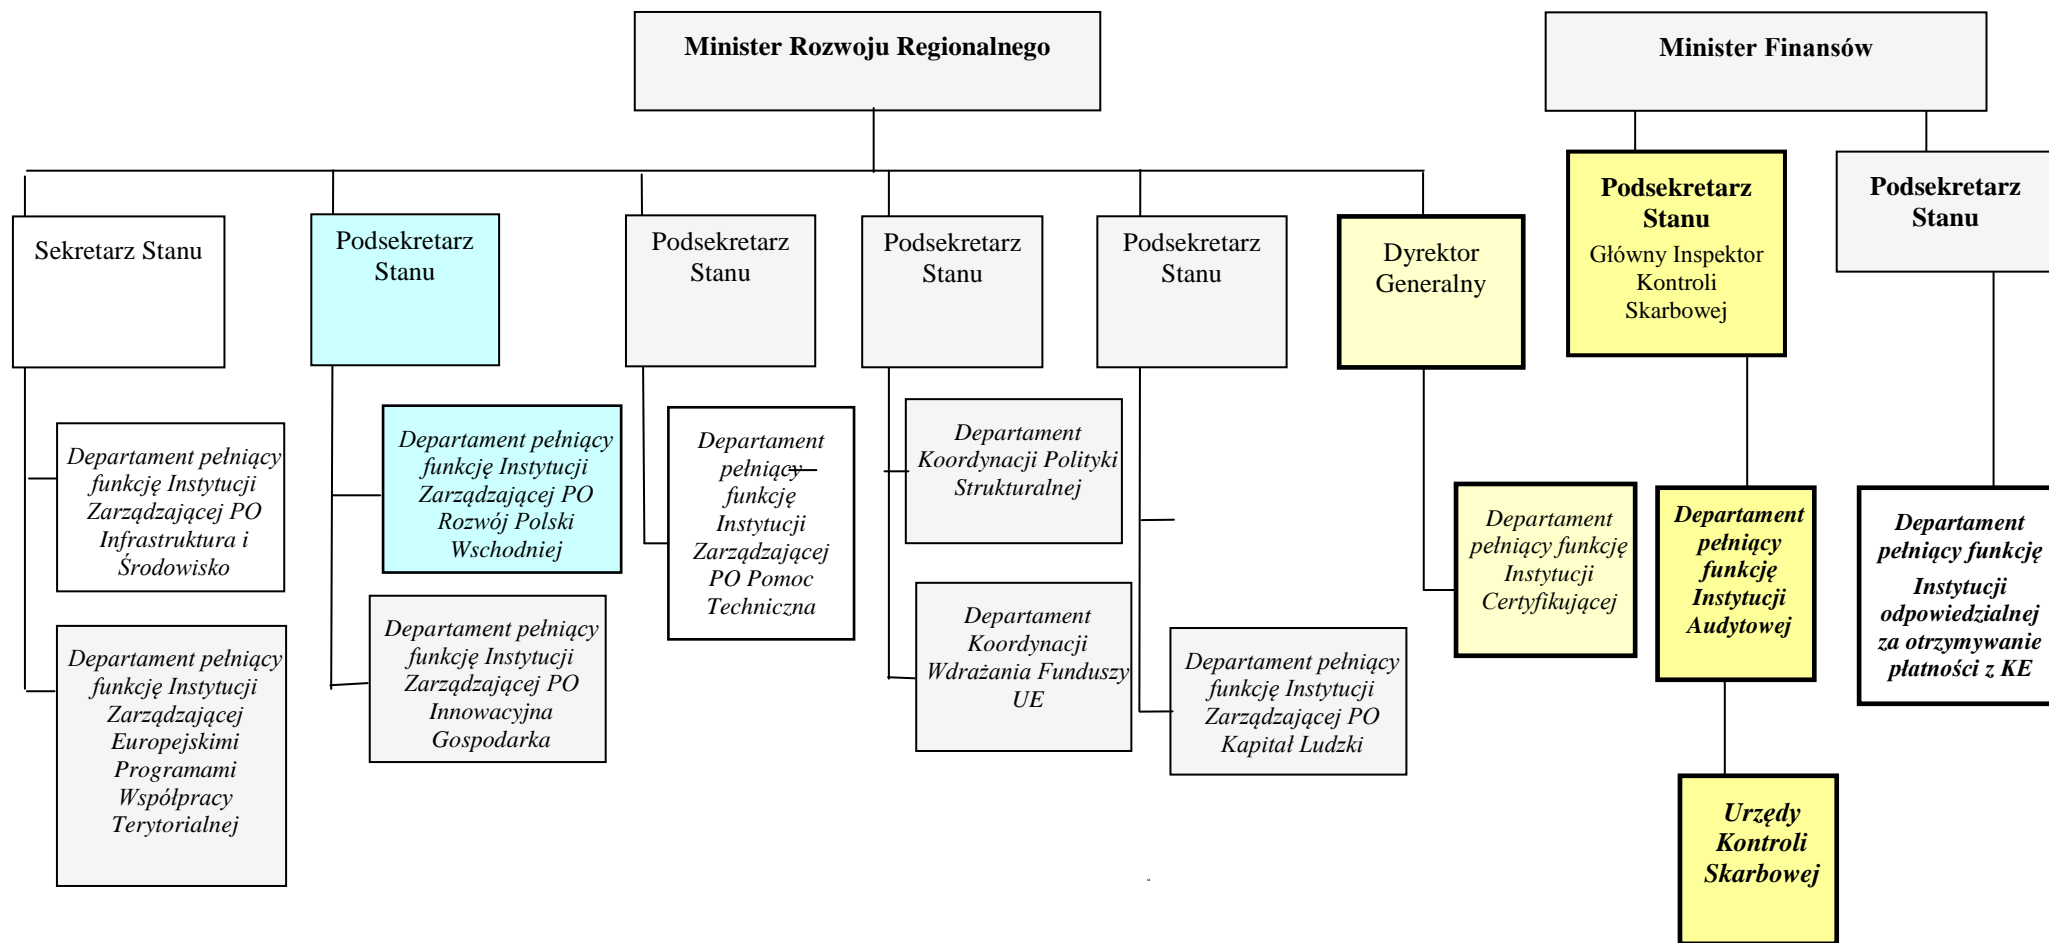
Minister Rozwoju Regionalnego

Minister Finansów

Sekretarz Stanu

Podsekretarz Stanu

Podsekretarz Stanu

Podsekretarz Stanu

Podsekretarz Stanu

Dyrektor Generalny

Podsekretarz Stanu Główny Inspektor Kontroli Skarbowej

Podsekretarz Stanu

Departament pełniący funkcję Instytucji Zarządzającej PO Infrastruktura i Środowisko

Departament pełniący funkcję Instytucji Zarządzającej Europejskimi Programami Współpracy Terytorialnej

Departament pełniący funkcję Instytucji Zarządzającej PO Rozwój Polski Wschodniej

Departament pełniący funkcję Instytucji Zarządzającej PO Innowacyjna Gospodarka

Departament pełniący funkcję Instytucji Zarządzającej PO Pomoc Techniczna

Departament Koordynacji Polityki Strukturalnej

Departament Koordynacji Wdrażania Funduszy UE

Departament pełniący funkcję Instytucji Zarządzającej PO Kapitał Ludzki

Departament pełniący funkcję Instytucji Certyfikującej

Departament pełniący funkcję Instytucji Audytowej

Urzędy Kontroli Skarbowej

Departament pełniący funkcję Instytucji odpowiedzialnej za otrzymywanie płatności z KE